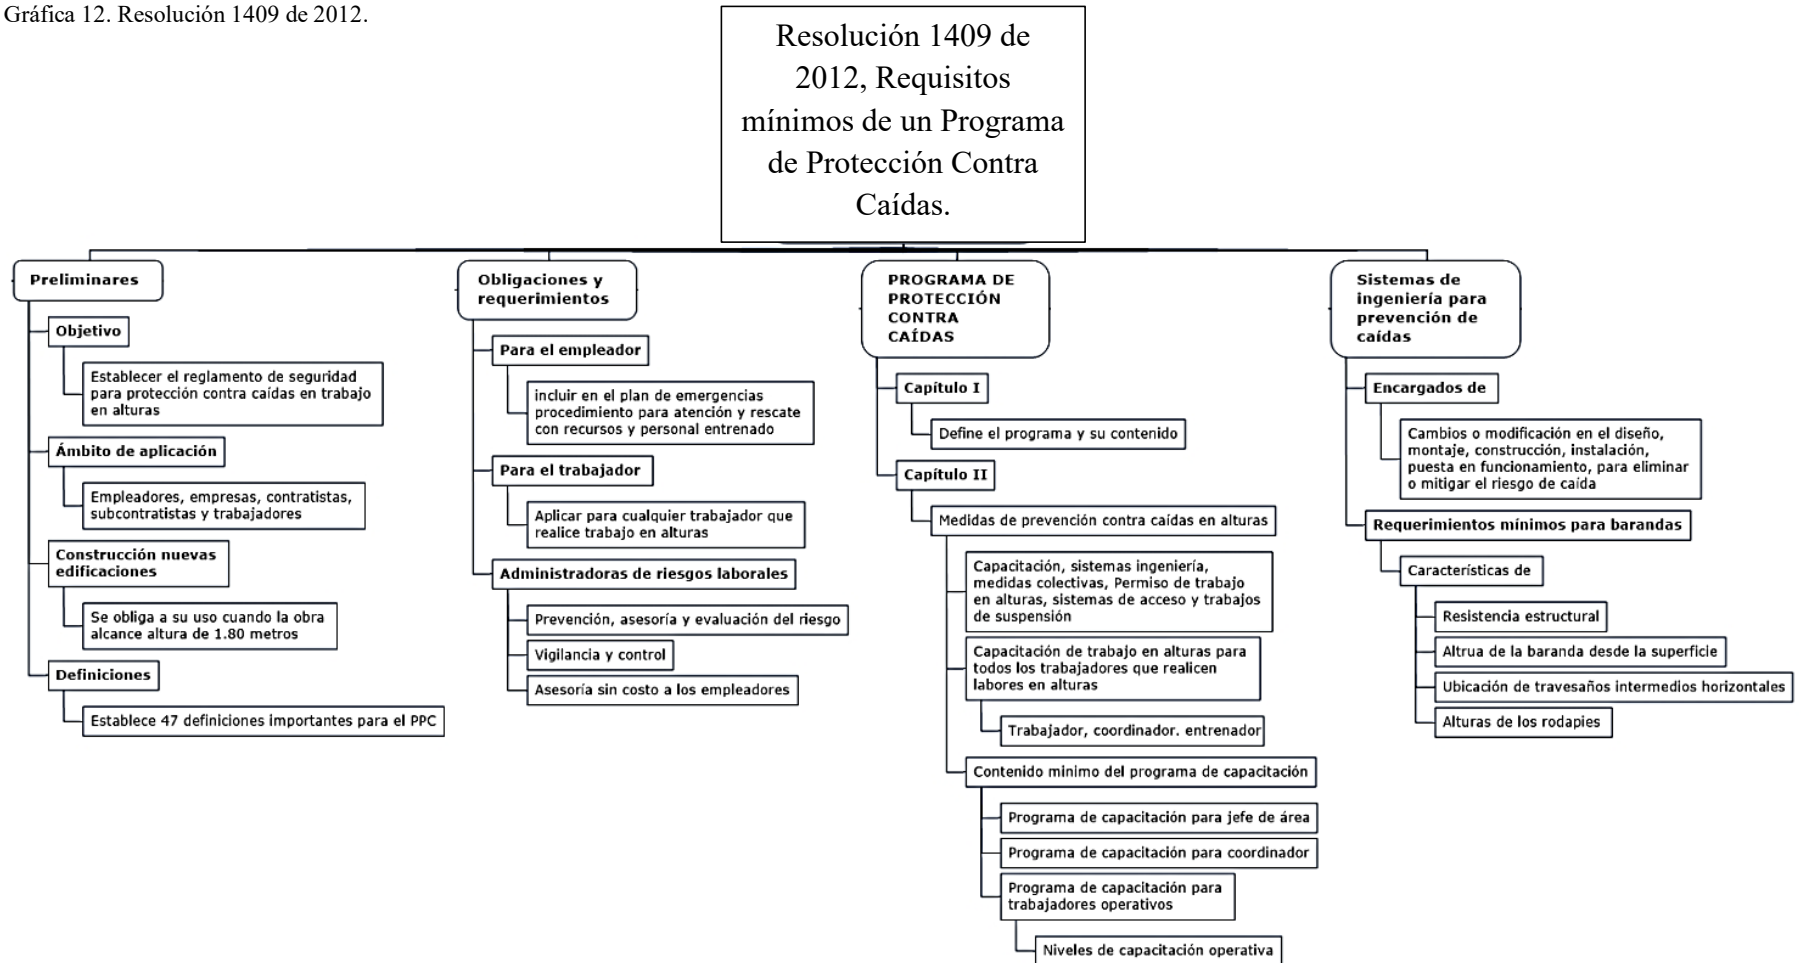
Gráfica 12. Resolución 1409 de 2012.

Resolución 1409 de 2012, Requisitos mínimos de un Programa de Protección Contra Caídas.

Preliminares

Objetivo

Establecer el reglamento de seguridad para protección contra caídas en trabajo en alturas

Ámbito de aplicación

Empleadores, empresas, contratistas, subcontratistas y trabajadores

Construcción nuevas edificaciones

Se obliga a su uso cuando la obra alcance altura de 1.80 metros

Definiciones

Establece 47 definiciones importantes para el PPC

Obligaciones y requerimientos

Para el empleador

incluir en el plan de emergencias procedimiento para atención y rescate con recursos y personal entrenado

Para el trabajador

Aplicar para cualquier trabajador que realice trabajo en alturas

Administradoras de riesgos laborales

Prevención, asesoría y evaluación del riesgo

Vigilancia y control

Asesoría sin costo a los empleadores

PROGRAMA DE PROTECCIÓN CONTRA CAÍDAS

Capítulo I

Define el programa y su contenido

Capítulo II

Medidas de prevención contra caídas en alturas

Capacitación, sistemas ingeniería, medidas colectivas, Permiso de trabajo en alturas, sistemas de acceso y trabajos de suspensión

Capacitación de trabajo en alturas para todos los trabajadores que realicen labores en alturas

Trabajador, coordinador. entrenador

Contenido minimo del programa de capacitación

Programa de capacitación para jefe de área

Programa de capacitación para coordinador

Programa de capacitación para trabajadores operativos

Niveles de capacitación operativa

Sistemas de ingeniería para prevención de caídas

Encargados de

Cambios o modificación en el diseño, montaje, construcción, instalación, puesta en funcionamiento, para eliminar o mitigar el riesgo de caída

Requerimientos mínimos para barandas

Características de

Resistencia estructural

Altrua de la baranda desde la superficie

Ubicación de travesaños intermedios horizontales

Alturas de los rodapies